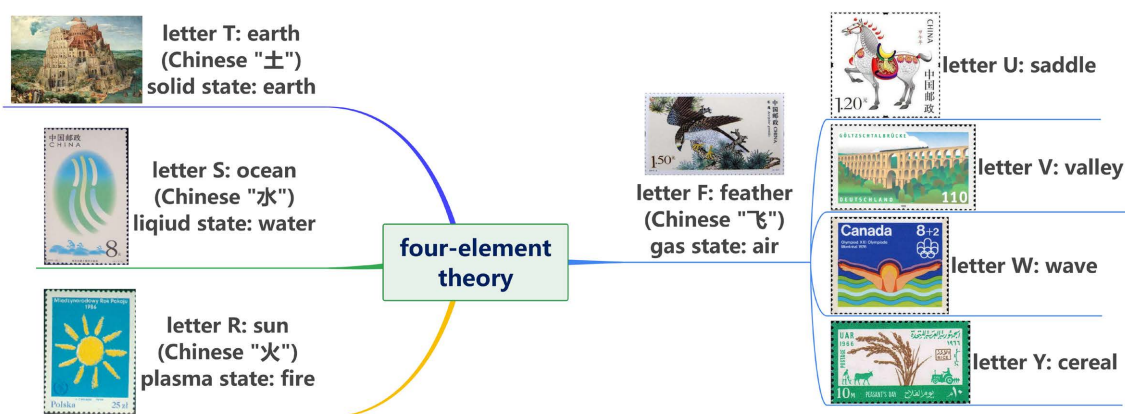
letter T: earth
(Chinese "土")
solid state: earth

letter S: ocean
(Chinese "水")
liqiud state: water

letter R: sun
(Chinese "火")
plasma state: fire

four-element theory

letter F: feather
(Chinese "飞")
gas state: air

letter U: saddle

letter V: valley

letter W: wave

letter Y: cereal

中国邮政
CHINA
8

Międzynarodowy Rok Pokoju
1986
Polska
25 zł

中国邮政
CHINA
1.50

CHINA
中国邮政
1.20

GÖLTZSCHTALBRÜCKE
DEUTSCHLAND
110

Canada
8+2
Olympiad XXI Olympiade
Montréal 1976

UAR
1966
PEASANT'S DAY
10 M